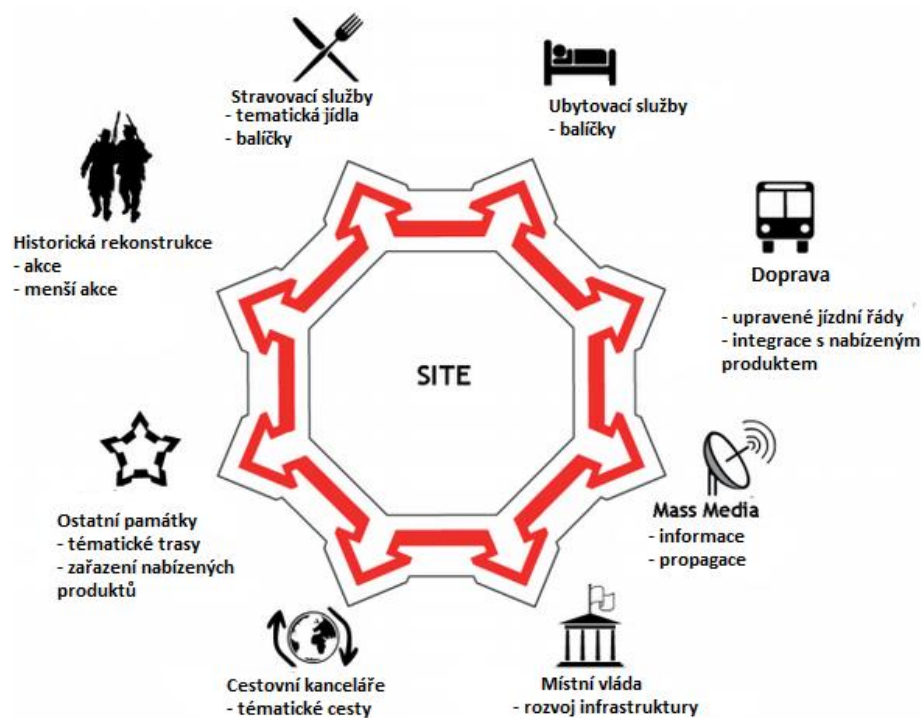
Stravovací služby
- tematická jídla
- balíčky

Ubytovací služby
- balíčky

Historická rekonstrukce
- akce
- menší akce

Doprava

- upravené jízdní řády
- integrace s nabízeným produktem

SITE

Mass Media
- informace
- propagace

Ostatní památky
- tématické trasy
- zařazení nabízených produktů

Cestovní kanceláře
- tématické cesty

Místní vláda
- rozvoj infrastruktury